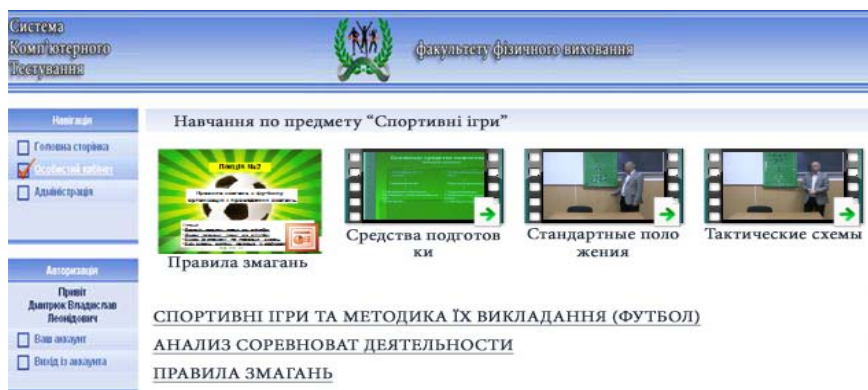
Система Комп'ютерного Тестування

факультету фізичного виховання

Навігація

Головна сторінка

Особистий кабінет

Адміністрація

Авторизація

Привіт Дмитрюк Владислав Леонідович

Ваш аккаунт

Вихід із аккаунта

Навчання по предмету "Спортивні ігри"

Лекція №2

Правила змагань

Средства подготовки

Стандартные положения

Тактические схемы

СПОРТИВНІ ІГРИ ТА МЕТОДИКА ЇХ ВИКЛАДАННЯ (ФУТБОЛ)

АНАЛИЗ СОРЕВНОВАТ ДЕЯТЕЛЬНОСТИ

ПРАВИЛА ЗМАГАНЬ